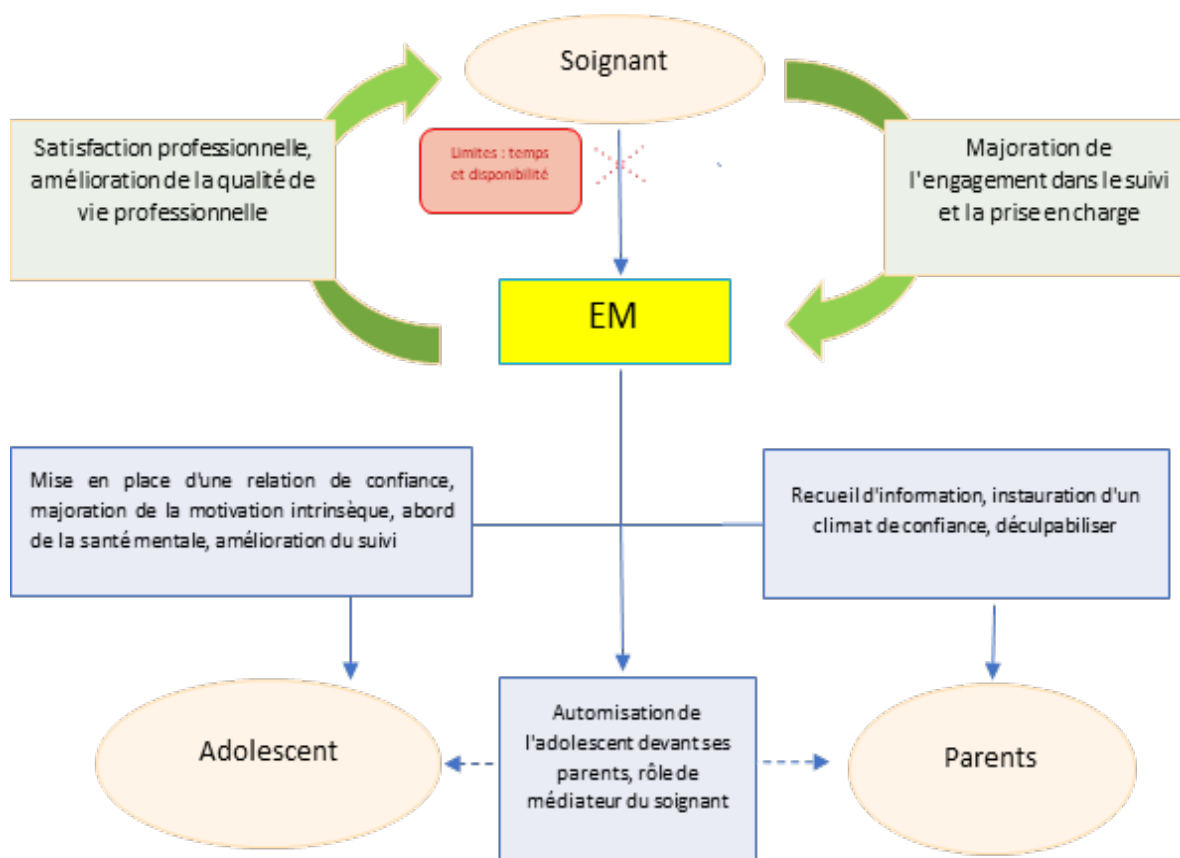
Soignant

Satisfaction professionnelle, amélioration de la qualité de vie professionnelle

Limites : temps et disponibilité

Majoration de l'engagement dans le suivi et la prise en charge

EM

Mise en place d'une relation de confiance, majoration de la motivation intrinsèque, abord de la santé mentale, amélioration du suivi

Recueil d'information, instauration d'un climat de confiance, déculpabiliser

Adolescent

Automisation de l'adolescent devant ses parents, rôle de médiateur du soignant

Parents